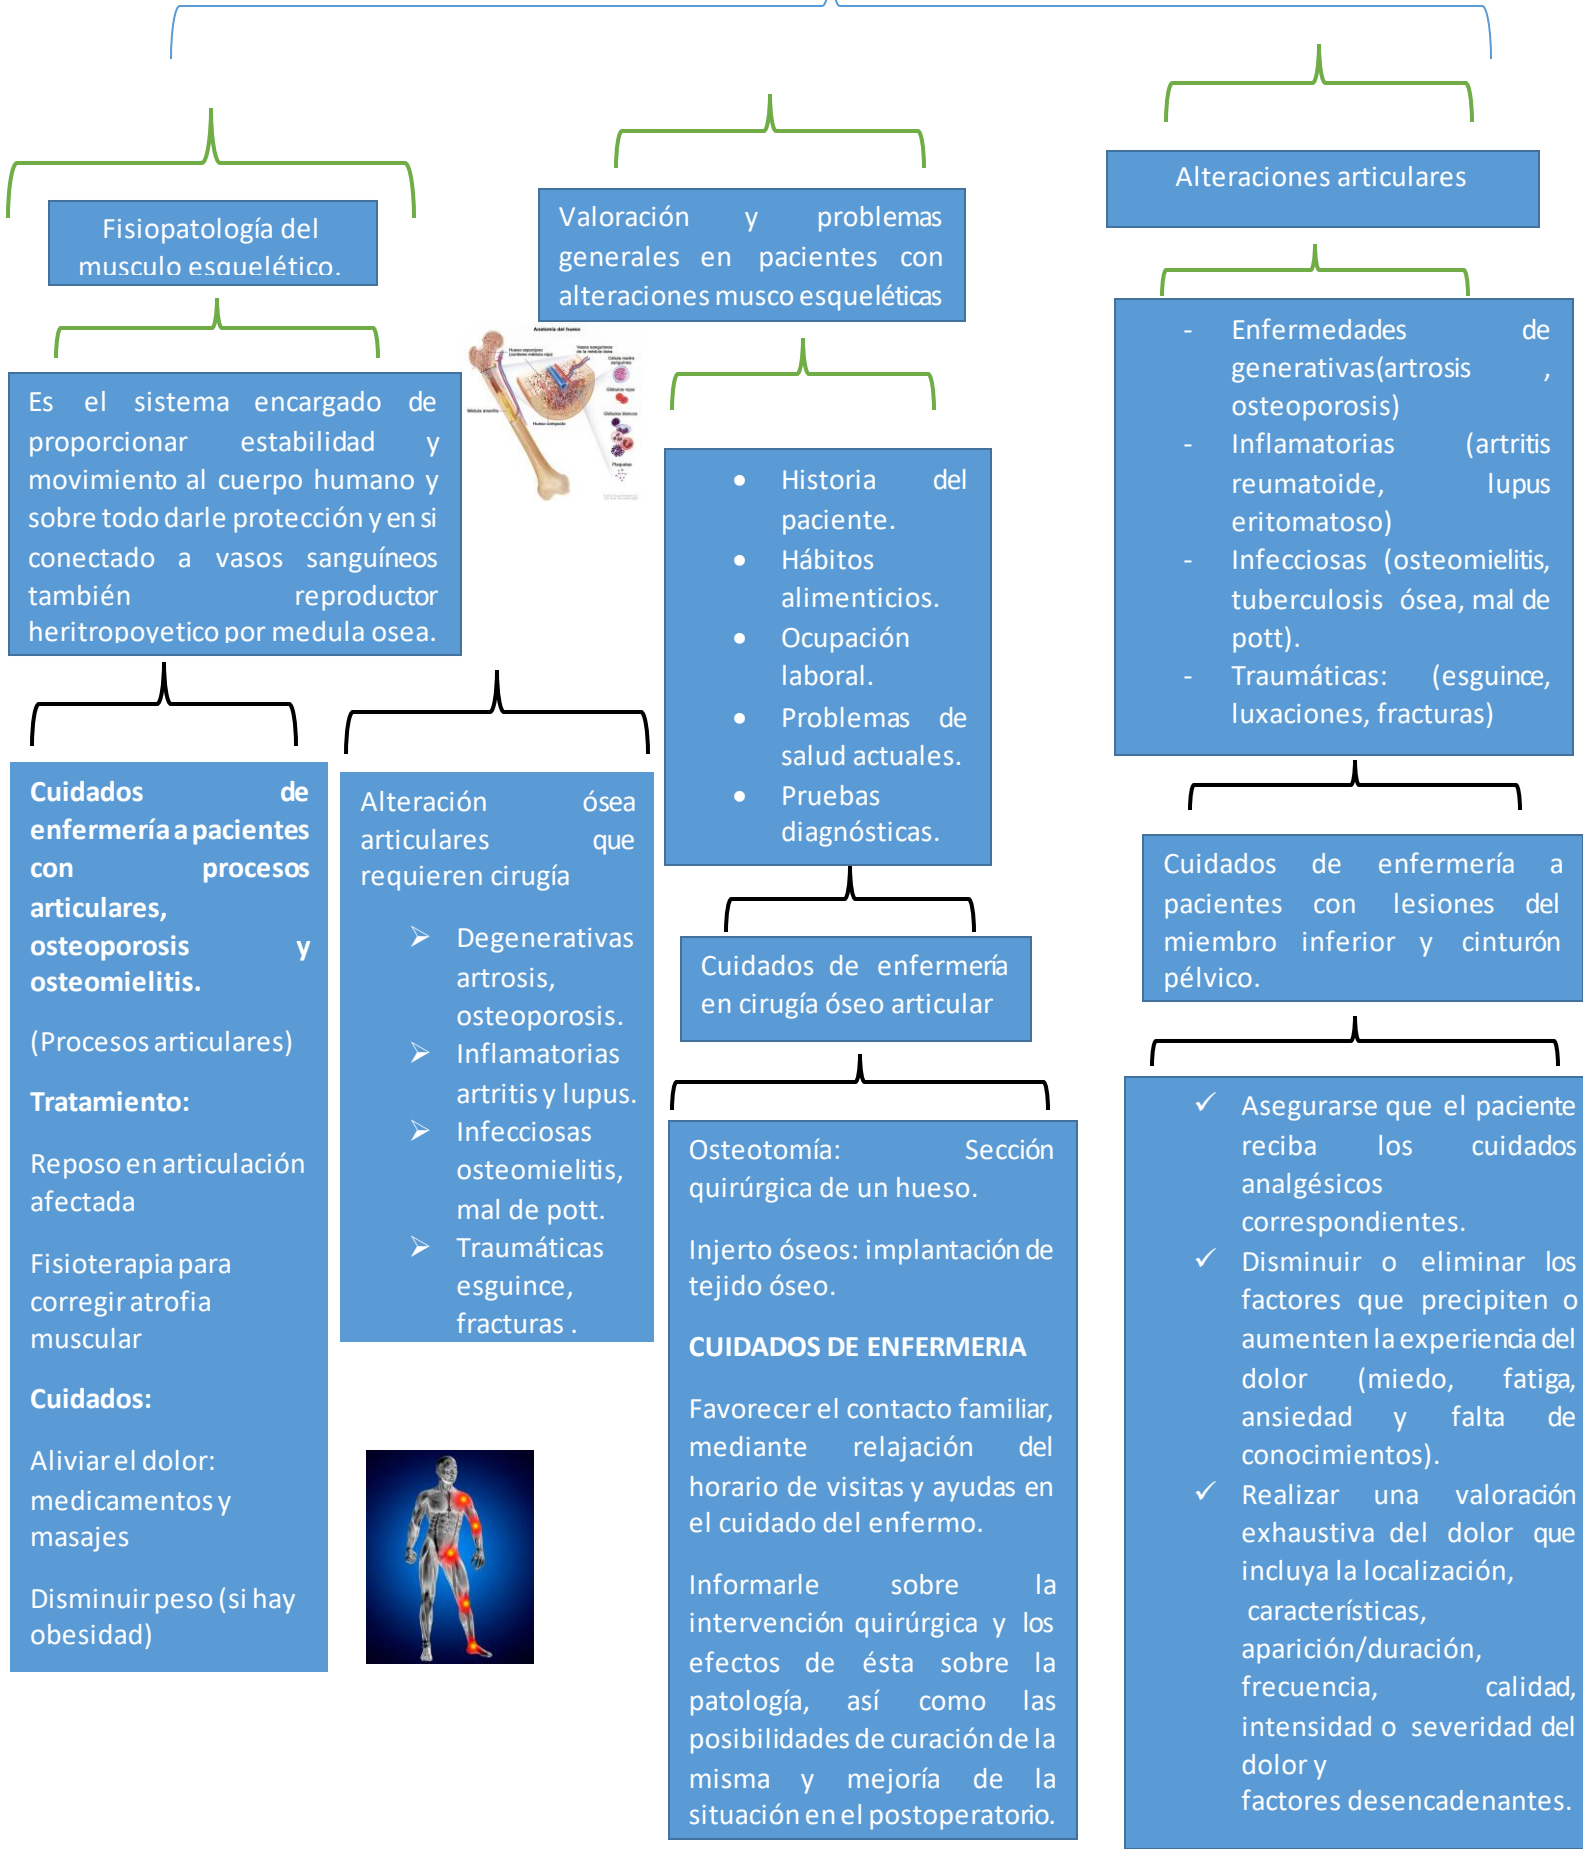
Fisiopatología del musculo esquelético.

Es el sistema encargado de proporcionar estabilidad y movimiento al cuerpo humano y sobre todo darle protección y en si conectado a vasos sanguíneos también reproductor heritropoyetico por medula osea.

**Cuidados de enfermería a pacientes con procesos articulares, osteoporosis y osteomielitis.**

(Procesos articulares)

**Tratamiento:**

Reposo en articulación afectada

Fisioterapia para corregir atrofia muscular

**Cuidados:**

Aliviar el dolor: medicamentos y masajes

Disminuir peso (si hay obesidad)

Alteración ósea articulares que requieren cirugía

- Degenerativas artrosis, osteoporosis.
- Inflamatorias artritis y lupus.
- Infecciosas osteomielitis, mal de pott.
- Traumáticas esguince, fracturas .

Valoración y problemas generales en pacientes con alteraciones musco esqueléticas

- Historia del paciente.
- Hábitos alimenticios.
- Ocupación laboral.
- Problemas de salud actuales.
- Pruebas diagnósticas.

Cuidados de enfermería en cirugía óseo articular

Osteotomía: Sección quirúrgica de un hueso.

Injerto óseos: implantación de tejido óseo.

**CUIDADOS DE ENFERMERIA**

Favorecer el contacto familiar, mediante relajación del horario de visitas y ayudas en el cuidado del enfermo.

Informarle sobre la intervención quirúrgica y los efectos de ésta sobre la patología, así como las posibilidades de curación de la misma y mejoría de la situación en el postoperatorio.

Alteraciones articulares

- Enfermedades degenerativas(artrosis , osteoporosis)
- Inflamatorias (artritis reumatoide, lupus eritomatoso)
- Infecciosas (osteomielitis, tuberculosis ósea, mal de pott).
- Traumáticas: (esguince, luxaciones, fracturas)

Cuidados de enfermería a pacientes con lesiones del miembro inferior y cinturón pélvico.

✓ Asegurarse que el paciente reciba los cuidados analgésicos correspondientes.
✓ Disminuir o eliminar los factores que precipiten o aumenten la experiencia del dolor (miedo, fatiga, ansiedad y falta de conocimientos).
✓ Realizar una valoración exhaustiva del dolor que incluya la localización, características, aparición/duración, frecuencia, calidad, intensidad o severidad del dolor y factores desencadenantes.